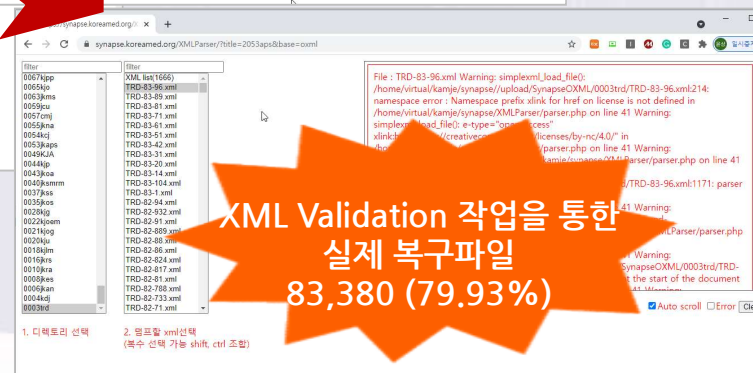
synapse.koreamed.org/X ×  +

synapse.koreamed.org/XMLParser/?title=2053aps&base=oxml

일시중지

filter
0067kjpp
0065kjo
0063jkms
0059jcu
0057cmj
0055jkna
0054kcj
0053jkaps
0049KJA
0044kjp
0043jkoa
0040jksmrm
0037kss
0035jkos
0028kjg
0022kjoem
0021kjog
0020kju
0018kjlm
0016jkrs
0010jkra
0008jkes
0006jkan
0004kdj
0003trd

filter
XCML list(1666)
TRD-83-96.xml
TRD-83-89.xml
TRD-83-81.xml
TRD-83-71.xml
TRD-83-61.xml
TRD-83-51.xml
TRD-83-42.xml
TRD-83-31.xml
TRD-83-20.xml
TRD-83-14.xml
TRD-83-104.xml
TRD-83-1.xml
TRD-82-94.xml
TRD-82-932.xml
TRD-82-91.xml
TRD-82-889.xml
TRD-82-88.xml
TRD-82-86.xml
TRD-82-824.xml
TRD-82-817.xml
TRD-82-81.xml
TRD-82-788.xml
TRD-82-733.xml
TRD-82-71.xml

File : TRD-83-96.xml Warning: simplexml_load_file(): /home/virtual/kamje/synapse//upload/SynapseOXML/0003trd/TRD-83-96.xml:214: namespace error : Namespace prefix xlink for href on license is not defined in /home/virtual/kamje/synapse/XMLParser/parser.php on line 41 Warning: simplexml_load_file(): e-type="open-access" xlink:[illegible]//creativeco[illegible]/licenses/by-nc/4.0/" in /home/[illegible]/parser.php on line 41 Warning: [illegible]kamje/synapse/XMLParser/parser.php on line 41
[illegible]/TRD-83-96.xml:1171: parser
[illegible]41 Warning:
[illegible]XMLParser/parser.php
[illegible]SynapseOXML/0003trd/TRD-
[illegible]t the start of the document
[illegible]41 Warning:

XML Validation 작업을 통한
실제 복구파일
83,380 (79.93%)

Auto scroll  Error  Cle

1. 디렉토리 선택

2. 멀티할 xml선택
(복수 선택 가능 shift, ctrl 조합)